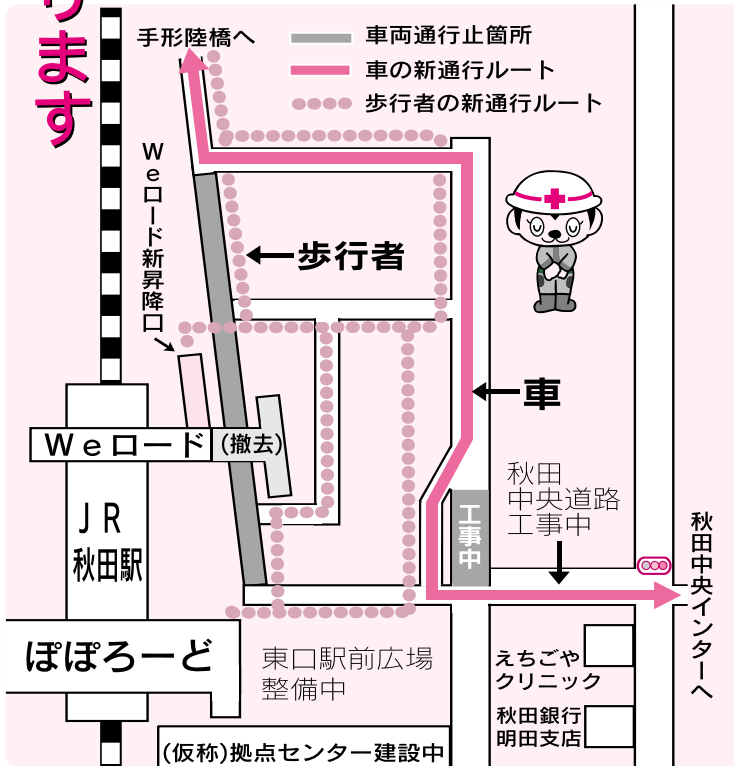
ります

手形陸橋へ

車両通行止箇所

車の新通行ルート

歩行者の新通行ルート

Weロード新昇降口

←歩行者

←車

Weロード

(撤去)

JR
秋田駅

秋田中央道路工事中

工事中

秋田中央インターへ

ぽぽろーど

東口駅前広場整備中

えちごやクリニック

秋田銀行明田支店

(仮称)拠点センター建設中